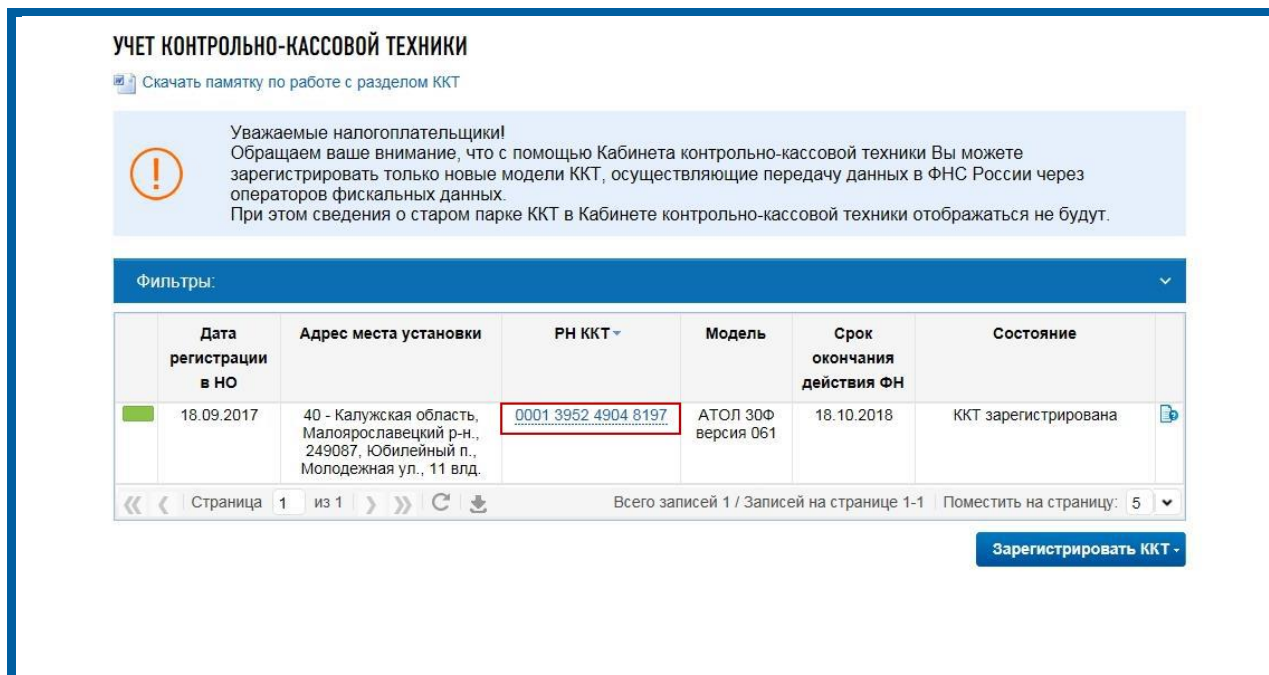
УЧЕТ КОНТРОЛЬНО-КАССОВОЙ ТЕХНИКИ

Скачать памятку по работе с разделом ККТ

Уважаемые налогоплательщики!
Обращаем ваше внимание, что с помощью Кабинета контрольно-кассовой техники Вы можете зарегистрировать только новые модели ККТ, осуществляющие передачу данных в ФНС России через операторов фискальных данных.
При этом сведения о старом парке ККТ в Кабинете контрольно-кассовой техники отображаться не будут.

Фильтры:

| | Дата регистрации в НО | Адрес места установки | РН ККТ | Модель | Срок окончания действия ФН | Состояние | |
|---|---|---|---|---|---|---|---|
| | 18.09.2017 | 40 - Калужская область, Малоярославецкий р-н., 249087, Юбилейный п., Молодежная ул., 11 влд. | 0001 3952 4904 8197 | АТОЛ 30Ф версия 061 | 18.10.2018 | ККТ зарегистрирована | |

Страница 1 из 1

Всего записей 1 / Записей на странице 1-1 Поместить на страницу: 5

Зарегистрировать ККТ